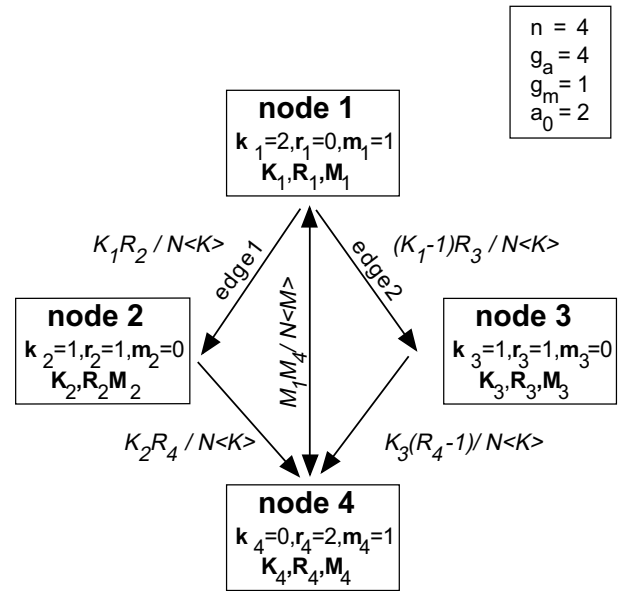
$n = 4$
$g_a = 4$
$g_m = 1$
$a_0 = 2$

node 1
$\mathbf{k}_1=2, \mathbf{r}_1=0, \mathbf{m}_1=1$
$\mathbf{K}_1, \mathbf{R}_1, \mathbf{M}_1$

$K_1R_2 / N\langle K\rangle$

edge1

$M_1M_4 / N\langle M\rangle$

edge2

$(K_1-1)R_3 / N\langle K\rangle$

node 2
$\mathbf{k}_2=1, \mathbf{r}_2=1, \mathbf{m}_2=0$
$\mathbf{K}_2, \mathbf{R}_2\mathbf{M}_2$

node 3
$\mathbf{k}_3=1, \mathbf{r}_3=1, \mathbf{m}_3=0$
$\mathbf{K}_3, \mathbf{R}_3, \mathbf{M}_3$

$K_2R_4 / N\langle K\rangle$

$K_3(R_4-1) / N\langle K\rangle$

node 4
$\mathbf{k}_4=0, \mathbf{r}_4=2, \mathbf{m}_4=1$
$\mathbf{K}_4, \mathbf{R}_4, \mathbf{M}_4$